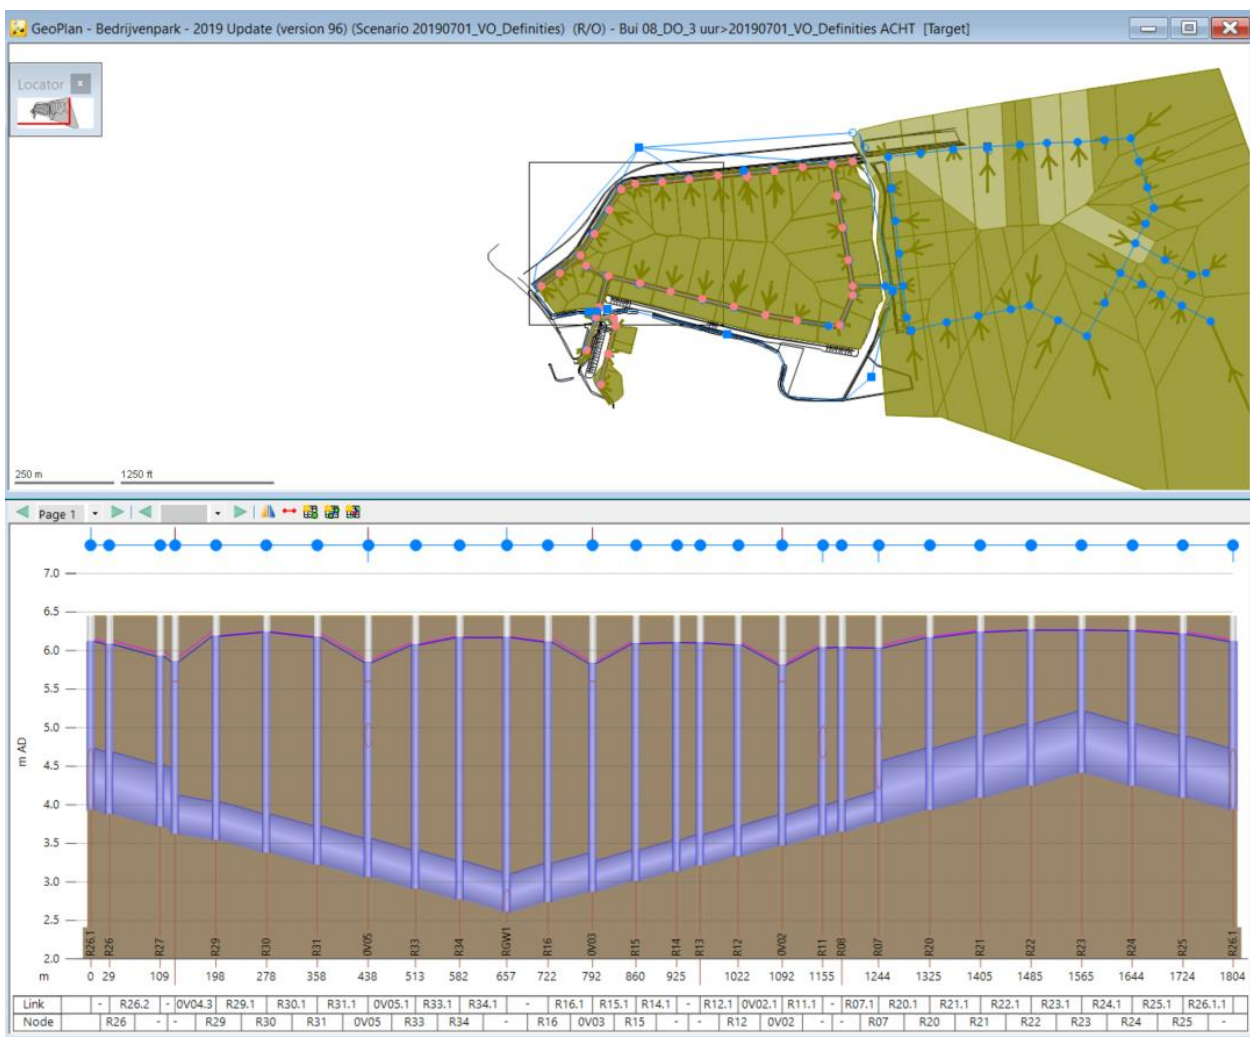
GeoPlan - Bedrijvenpark - 2019 Update (version 96) (Scenario 20190701_VO_Definities) (R/O) - Bui 08_DO_3 uur>20190701_VO_Definities ACHT [Target]

Locator

250 m
1250 ft

Page 1

7.0
6.5
6.0
5.5
5.0
4.5
4.0
3.5
3.0
2.5
2.0

m AD

R26.1 R26 R27 R29 R30 R31 0V05 R33 R34 RGW1 R16 0V03 R15 R14 R13 R12 0V02 R11 R08 R07 R20 R21 R22 R23 R24 R25 R26.1

m 0 29 109 198 278 358 438 513 582 657 722 792 860 925 1022 1092 1155 1244 1325 1405 1485 1565 1644 1724 1804

| Link | - | R26.2 | - | 0V04.3 | R29.1 | R30.1 | R31.1 | 0V05.1 | R33.1 | R34.1 | - | R16.1 | R15.1 | R14.1 | - | R12.1 | 0V02.1 | R11.1 | - | R07.1 | R20.1 | R21.1 | R22.1 | R23.1 | R24.1 | R25.1 | R26.1.1 |
|---|---|---|---|---|---|---|---|---|---|---|---|---|---|---|---|---|---|---|---|---|---|---|---|---|---|---|---|
| Node | | R26 | - | - | R29 | R30 | R31 | 0V05 | R33 | R34 | - | R16 | 0V03 | R15 | - | - | R12 | 0V02 | - | - | R07 | R20 | R21 | R22 | R23 | R24 | R25 | - |